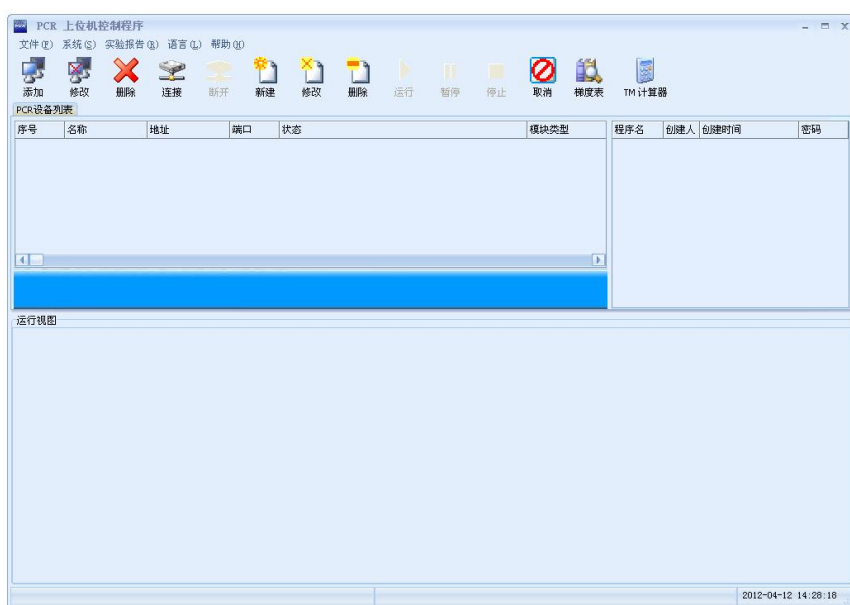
PCR 上位机控制程序

文件(F) 系统(S) 实验报告(R) 语言(L) 帮助(H)

添加 修改 删除 连接 断开 新建 修改 删除 运行 暂停 停止 取消 梯度表 TM 计算器

PCR设备列表

| 序号 | 名称 | 地址 | 端口 | 状态 | 模块类型 |
|---|---|---|---|---|---|

| 程序名 | 创建人 | 创建时间 | 密码 |
|---|---|---|---|

运行视图

2012-04-12 14:28:18